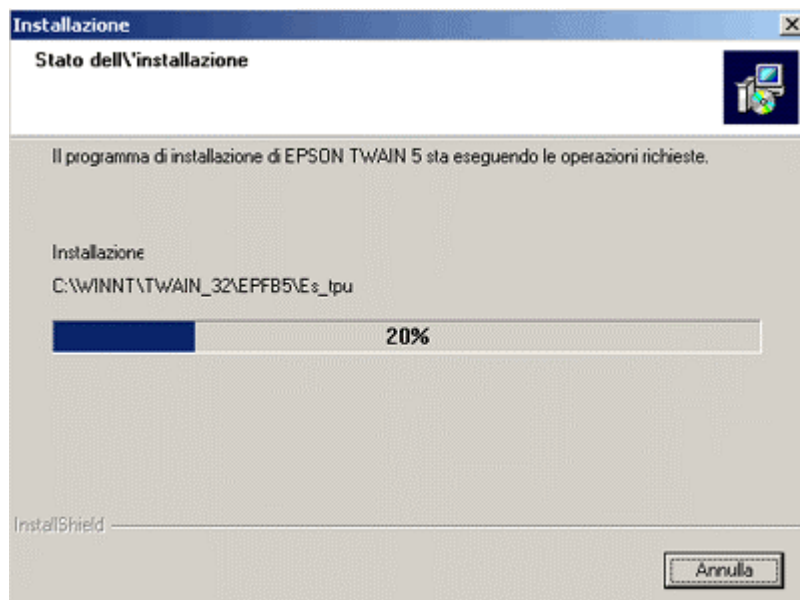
Installazione

Stato dell\'installazione

Il programma di installazione di EPSON TWAIN 5 sta eseguendo le operazioni richieste.

Installazione

C:\WINNT\TWAIN_32\EPFB5\Es_tpu

20%

InstallShield

Annulla